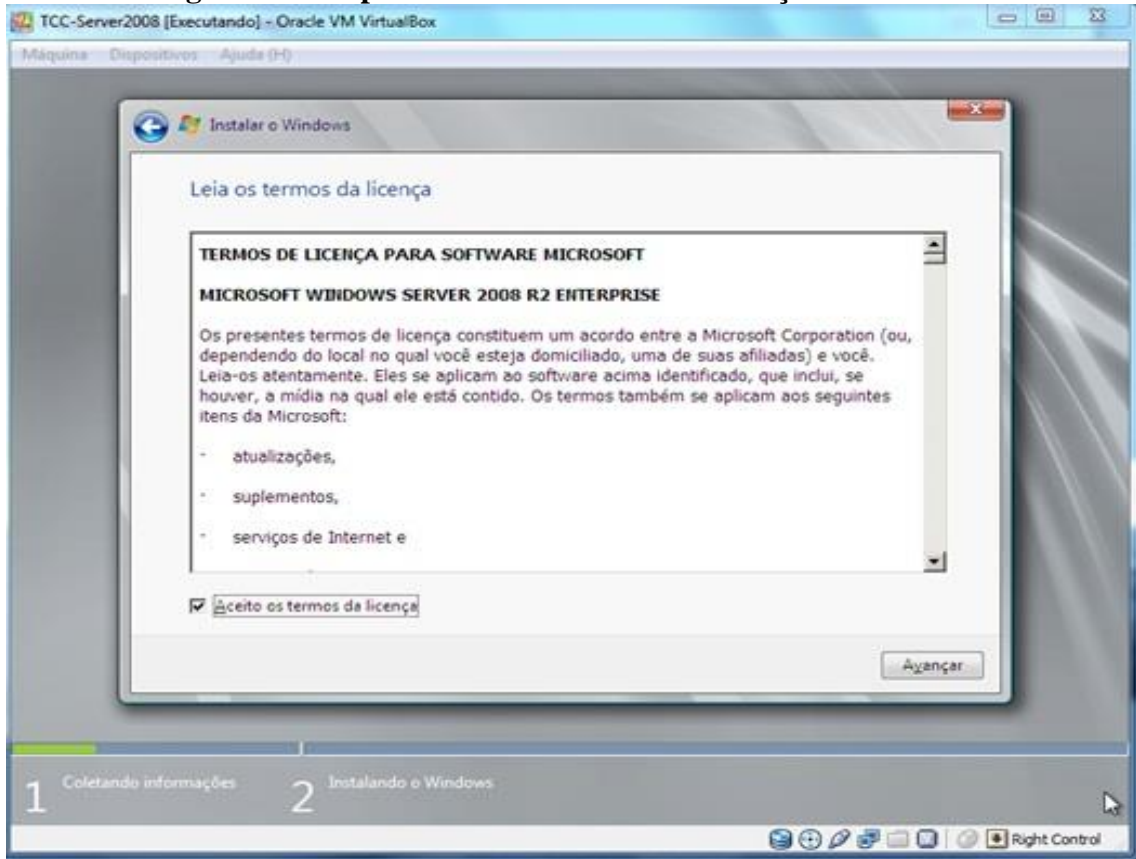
TCC-Server2008 [Executando] - Oracle VM VirtualBox

Máquina Dispositivos Ajuda (H)

Instalar o Windows

Leia os termos da licença

TERMOS DE LICENÇA PARA SOFTWARE MICROSOFT

MICROSOFT WINDOWS SERVER 2008 R2 ENTERPRISE

Os presentes termos de licença constituem um acordo entre a Microsoft Corporation (ou, dependendo do local no qual você esteja domiciliado, uma de suas afiliadas) e você. Leia-os atentamente. Eles se aplicam ao software acima identificado, que inclui, se houver, a mídia na qual ele está contido. Os termos também se aplicam aos seguintes itens da Microsoft:

- atualizações,

- suplementos,

- serviços de Internet e

Aceito os termos da licença

Avançar

1 Coletando informações

2 Instalando o Windows

Right Control